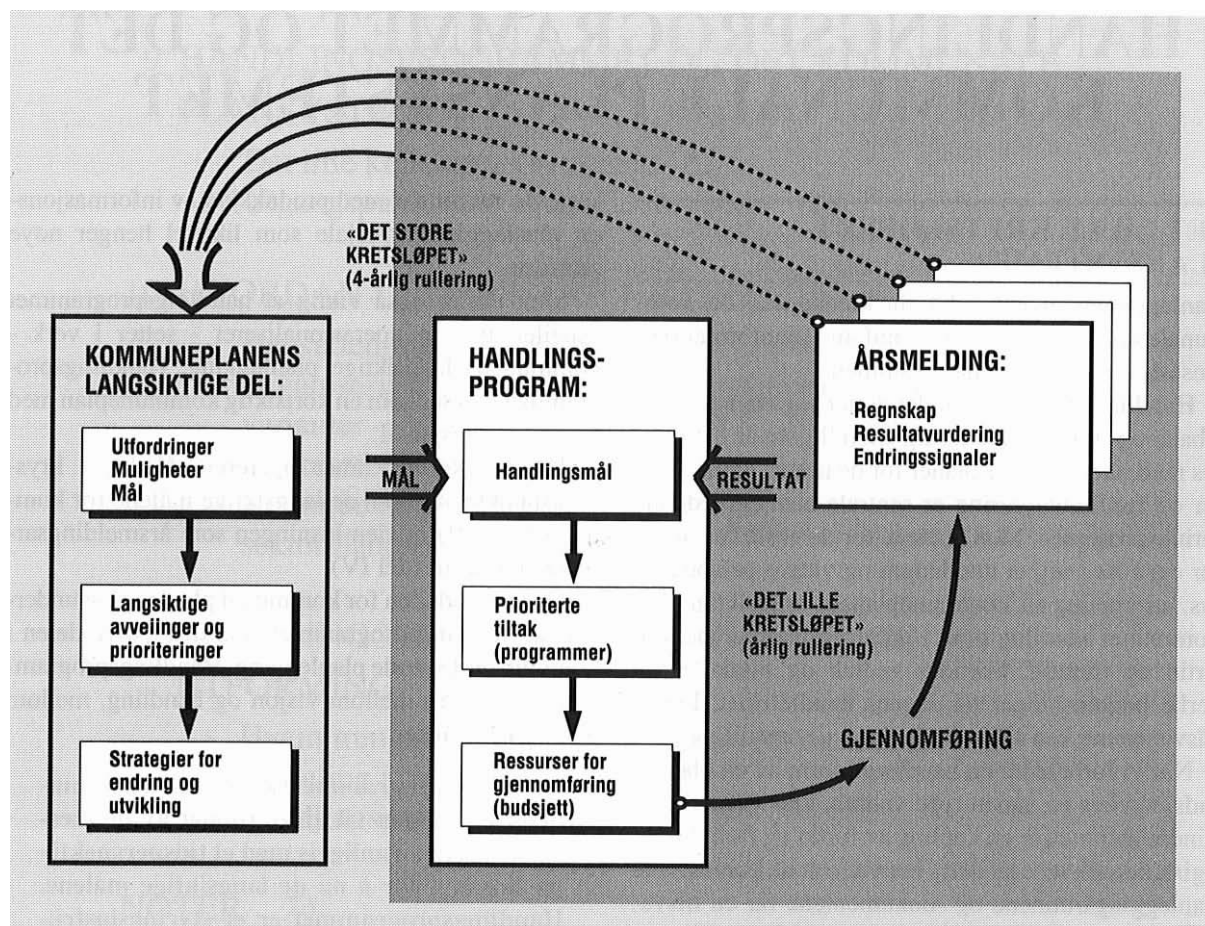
«DET STORE KRETSLØPET» (4-årlig rullering)

KOMMUNEPLANENS LANGSIKTIGE DEL:

Utfordringer Muligheter Mål

Langsiktige avveiinger og prioriteringer

Strategier for endring og utvikling

MÅL

HANDLINGS-PROGRAM:

Handlingsmål

Prioriterte tiltak (programmer)

Ressurser for gjennomføring (budsjett)

RESULTAT

ÅRSMELDING:

Regnskap Resultatvurdering Endringssignaler

«DET LILLE KRETSLØPET» (årlig rullering)

GJENNOMFØRING